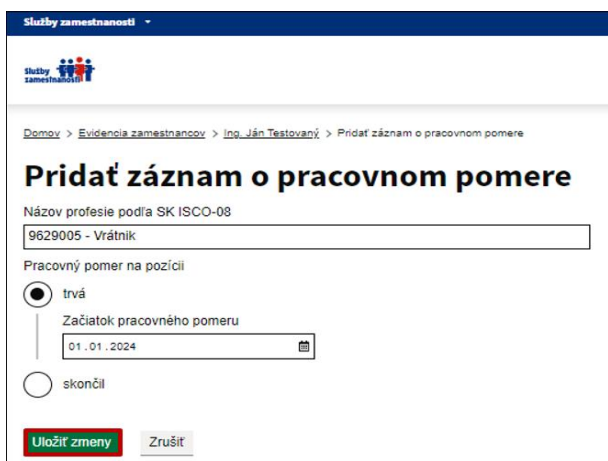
Služby zamestnanosti ▾

Služby zamestnanosti

Domov > Evidencia zamestnancov > Ing. Ján Testovaný > Pridať záznam o pracovnom pomere

Pridať záznam o pracovnom pomere

Názov profesie podľa SK ISCO-08

9629005 - Vrátnik

Pracovný pomer na pozícii

trvá

Začiatok pracovného pomeru

01.01.2024

skončil

Uložiť zmeny

Zrušiť